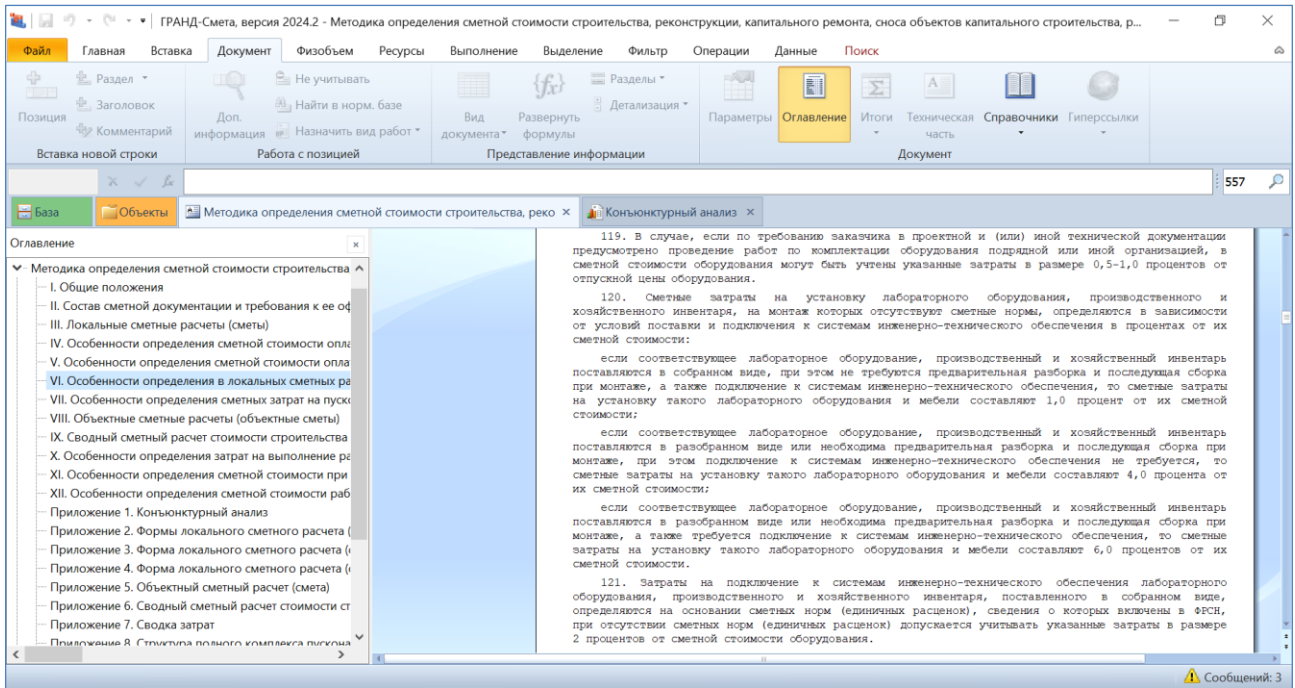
ГРАНД-Смета, версия 2024.2 - Методика определения сметной стоимости строительства, реконструкции, капитального ремонта, сноса объектов капитального строительства, р...

Файл | Главная | Вставка | Документ | Физобъем | Ресурсы | Выполнение | Выделение | Фильтр | Операции | Данные | Поиск

Позиция | Раздел | Заголовок | Комментарий | Вставка новой строки
Доп. информация | Не учитывать | Найти в норм. базе | Назначить вид работ | Работа с позицией
Вид документа | Развернуть формулы | Разделы | Детализация | Представление информации
Параметры | Оглавление | Итоги | Техническая часть | Справочники | Гиперссылки | Документ

557

База | Объекты | Методика определения сметной стоимости строительства, реко × | Конъюнктурный анализ ×

Оглавление

Методика определения сметной стоимости строительства
I. Общие положения
II. Состав сметной документации и требования к ее оф
III. Локальные сметные расчеты (сметы)
IV. Особенности определения сметной стоимости опла
V. Особенности определения сметной стоимости опла
VI. Особенности определения в локальных сметных ра
VII. Особенности определения сметных затрат на пуско
VIII. Объектные сметные расчеты (объектные сметы)
IX. Сводный сметный расчет стоимости строительства
X. Особенности определения затрат на выполнение ра
XI. Особенности определения сметной стоимости при
XII. Особенности определения сметной стоимости раб
Приложение 1. Конъюнктурный анализ
Приложение 2. Формы локального сметного расчета (
Приложение 3. Форма локального сметного расчета (
Приложение 4. Форма локального сметного расчета (
Приложение 5. Объектный сметный расчет (смета)
Приложение 6. Сводный сметный расчет стоимости ст
Приложение 7. Сводка затрат
Приложение 8. Структура полного комплекса пускона

119. В случае, если по требованию заказчика в проектной и (или) иной технической документации предусмотрено проведение работ по комплектации оборудования подрядной или иной организацией, в сметной стоимости оборудования могут быть учтены указанные затраты в размере 0,5-1,0 процентов от отпускной цены оборудования.

120. Сметные затраты на установку лабораторного оборудования, производственного и хозяйственного инвентаря, на монтаж которых отсутствуют сметные нормы, определяются в зависимости от условий поставки и подключения к системам инженерно-технического обеспечения в процентах от их сметной стоимости:

если соответствующее лабораторное оборудование, производственный и хозяйственный инвентарь поставляются в собранном виде, при этом не требуются предварительная разборка и последующая сборка при монтаже, а также подключение к системам инженерно-технического обеспечения, то сметные затраты на установку такого лабораторного оборудования и мебели составляют 1,0 процент от их сметной стоимости;

если соответствующее лабораторное оборудование, производственный и хозяйственный инвентарь поставляются в разобранном виде или необходима предварительная разборка и последующая сборка при монтаже, при этом подключение к системам инженерно-технического обеспечения не требуется, то сметные затраты на установку такого лабораторного оборудования и мебели составляют 4,0 процента от их сметной стоимости;

если соответствующее лабораторное оборудование, производственный и хозяйственный инвентарь поставляются в разобранном виде или необходима предварительная разборка и последующая сборка при монтаже, а также требуется подключение к системам инженерно-технического обеспечения, то сметные затраты на установку такого лабораторного оборудования и мебели составляют 6,0 процентов от их сметной стоимости.

121. Затраты на подключение к системам инженерно-технического обеспечения лабораторного оборудования, производственного и хозяйственного инвентаря, поставленного в собранном виде, определяются на основании сметных норм (единичных расценок), сведения о которых включены в ФРСН, при отсутствии сметных норм (единичных расценок) допускается учитывать указанные затраты в размере 2 процентов от сметной стоимости оборудования.

Сообщений: 3